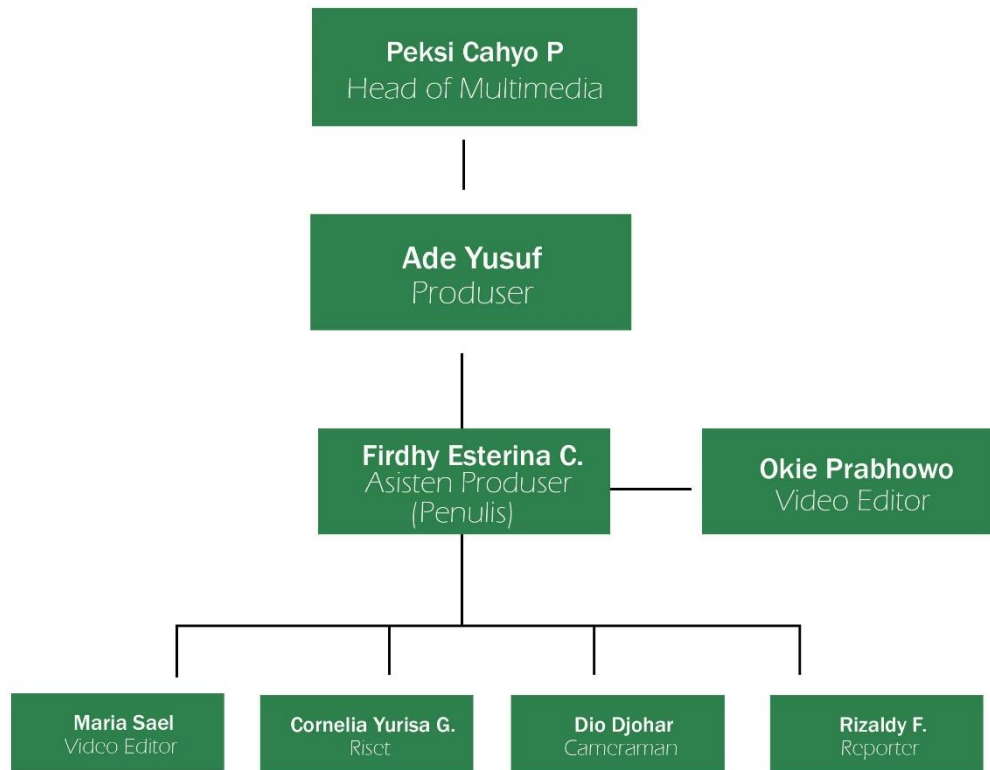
Peksi Cahyo P
Head of Multimedia

Ade Yusuf
Produser

Firdhy Esterina C.
Asisten Produser
(Penulis)

Okie Prabhowo
Video Editor

Maria Sael
Video Editor

Cornelia Yurisa G.
Riset

Dio Djohar
Cameraman

Rizaldy F.
Reporter